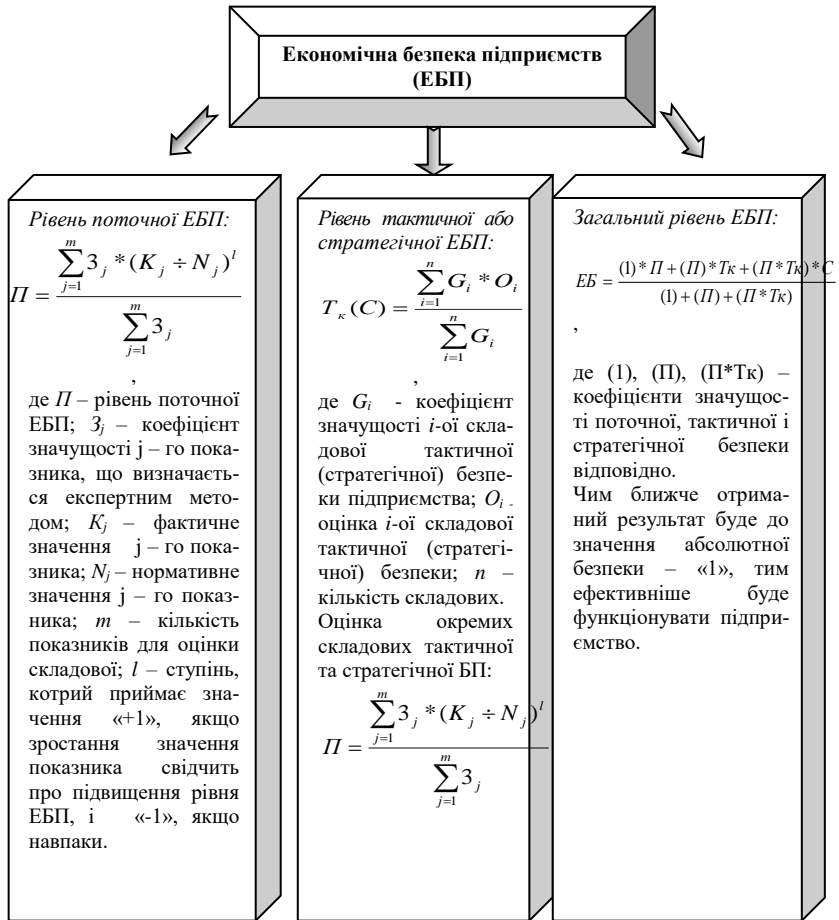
Економічна безпека підприємств (ЕБП)

Рівень поточної ЕБП:

$П = \frac{\sum_{j=1}^{m} З_j * (K_j \div N_j)^l}{\sum_{j=1}^{m} З_j}$

,

де $П$ – рівень поточної ЕБП; $З_j$ – коефіцієнт значущості j – го показника, що визначається експертним методом; $K_j$ – фактичне значення j – го показника; $N_j$ – нормативне значення j – го показника; $m$ – кількість показників для оцінки складової; $l$ – ступінь, котрий приймає значення «+1», якщо зростання значення показника свідчить про підвищення рівня ЕБП, і «-1», якщо навпаки.

Рівень тактичної або стратегічної ЕБП:

$T_к(C) = \frac{\sum_{i=1}^{n} G_i * O_i}{\sum_{i=1}^{n} G_i}$

,

де $G_i$ - коефіцієнт значущості $i$-ої складової тактичної (стратегічної) безпеки підприємства; $O_i$ - оцінка $i$-ої складової тактичної (стратегічної) безпеки; $n$ – кількість складових. Оцінка окремих складових тактичної та стратегічної БП:

$П = \frac{\sum_{j=1}^{m} З_j * (K_j \div N_j)^l}{\sum_{j=1}^{m} З_j}$

Загальний рівень ЕБП:

$ЕБ = \frac{(1) * П + (П) * Тк + (П * Тк) * С}{(1) + (П) + (П * Тк)}$

,

де (1), (П), (П*Тк) – коефіцієнти значущості поточної, тактичної і стратегічної безпеки відповідно.
Чим ближче отриманий результат буде до значення абсолютної безпеки – «1», тим ефективніше буде функціонувати підприємство.